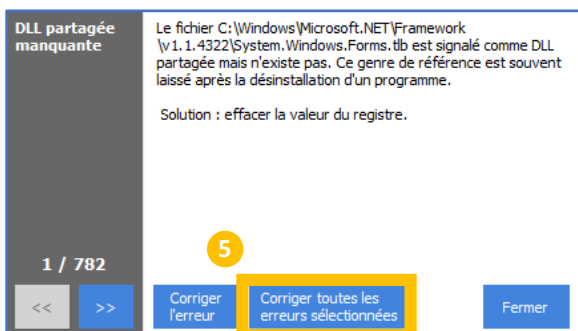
DLL partagée manquante

Le fichier C:\Windows\Microsoft.NET\Framework \v1.1.4322\System.Windows.Forms.tlb est signalé comme DLL partagée mais n'existe pas. Ce genre de référence est souvent laissé après la désinstallation d'un programme.

Solution : effacer la valeur du registre.

1 / 782

5

<<

>>

Corriger l'erreur

Corriger toutes les erreurs sélectionnées

Fermer